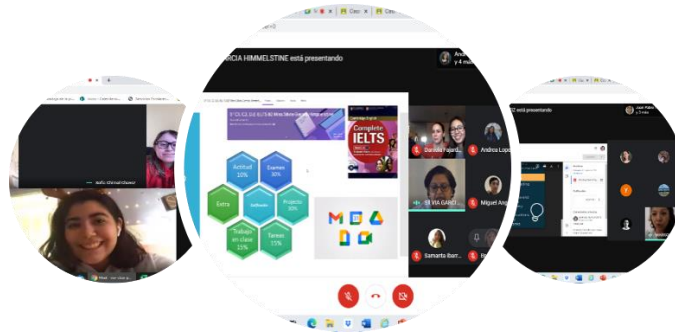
RICIA HIMMELSTINE está presentando

Actitud 10%
Examen 30%
Extra
Calificación
Proyecto 20%
Trabajo en clase 15%
Tareas 15%

Cambridge English
Complete IELTS

Daniela Fajard...
Andrea Lopez
SILVIA GARCI...
Miguel Ang...
Samanta Ibarr...

está presentando